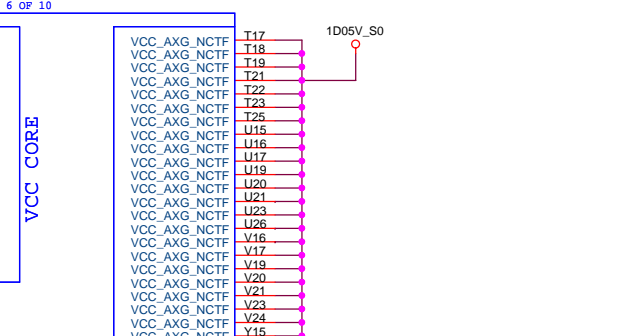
6 OF 10

VCC CORE

VCC_AXG_NCTF T17
VCC_AXG_NCTF T18
VCC_AXG_NCTF T19
VCC_AXG_NCTF T21
VCC_AXG_NCTF T22
VCC_AXG_NCTF T23
VCC_AXG_NCTF T25
VCC_AXG_NCTF U15
VCC_AXG_NCTF U16
VCC_AXG_NCTF U17
VCC_AXG_NCTF U19
VCC_AXG_NCTF U20
VCC_AXG_NCTF U21
VCC_AXG_NCTF U23
VCC_AXG_NCTF U26
VCC_AXG_NCTF V16
VCC_AXG_NCTF V17
VCC_AXG_NCTF V19
VCC_AXG_NCTF V20
VCC_AXG_NCTF V21
VCC_AXG_NCTF V23
VCC_AXG_NCTF V24
VCC_AXG_NCTF Y15

1D05V_S0